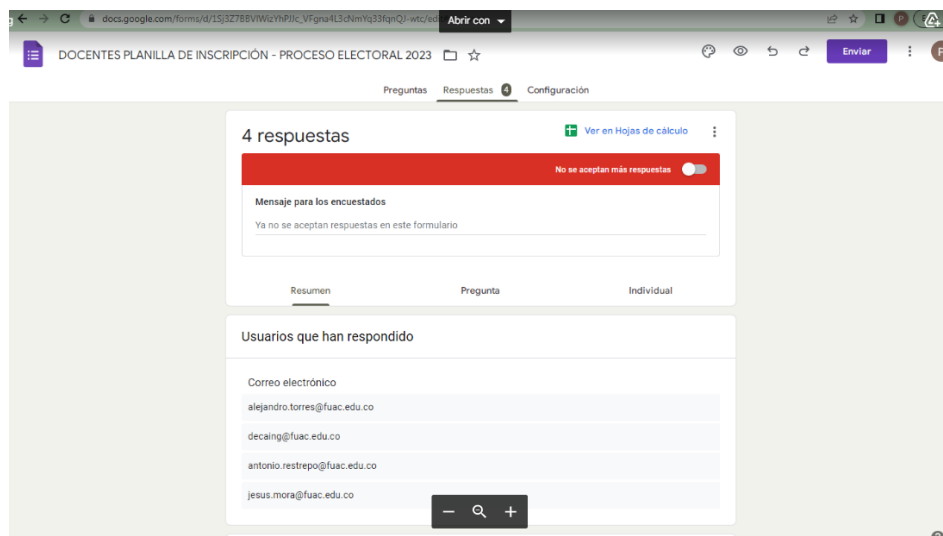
docs.google.com/forms/d/1Sj3Z78BVIWizYhPJJc_VFgna4L3cNmYq33fqnQJ-wtc/ed

Abrir con

DOCENTES PLANILLA DE INSCRIPCIÓN - PROCESO ELECTORAL 2023

Enviar

Preguntas Respuestas 4 Configuración

4 respuestas

Ver en Hojas de cálculo

No se aceptan más respuestas

Mensaje para los encuestados

Ya no se aceptan respuestas en este formulario

Resumen Pregunta Individual

Usuarios que han respondido

Correo electrónico

alejandro.torres@fuac.edu.co

decaing@fuac.edu.co

antonio.restrepo@fuac.edu.co

jesus.mora@fuac.edu.co